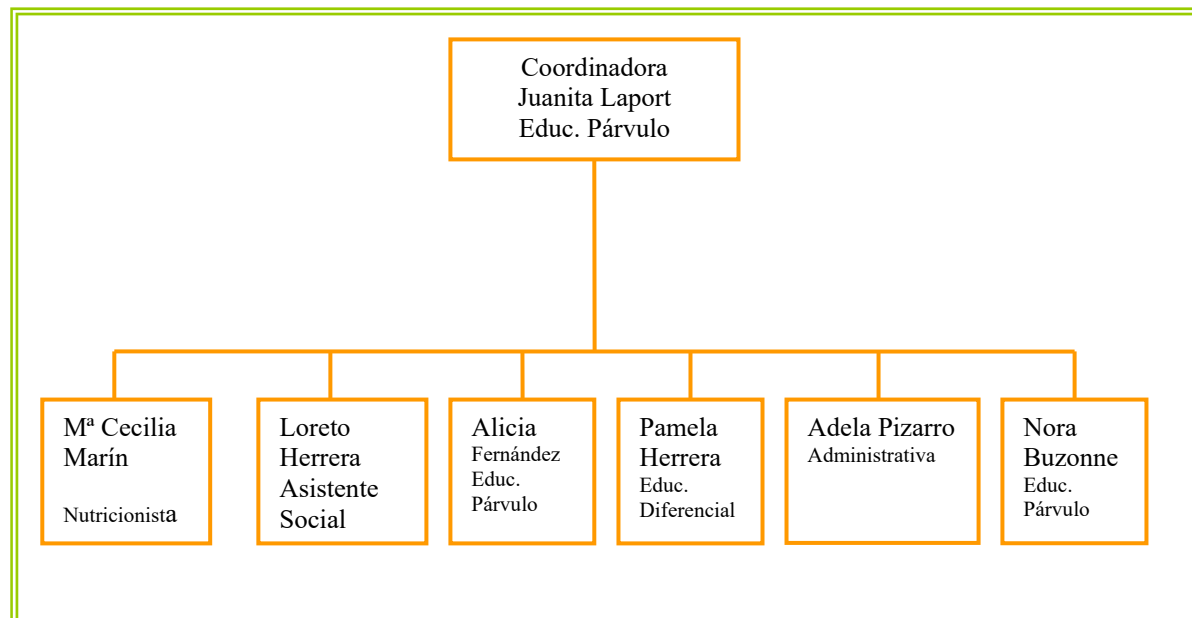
Coordinadora
Juanita Laport
Educ. Párvulo

Mª Cecilia Marín

Nutricionista

Loreto Herrera Asistente Social

Alicia
Fernández
Educ.
Párvulo

Pamela Herrera
Educ.
Diferencial

Adela Pizarro
Administrativa

Nora Buzonne
Educ.
Párvulo